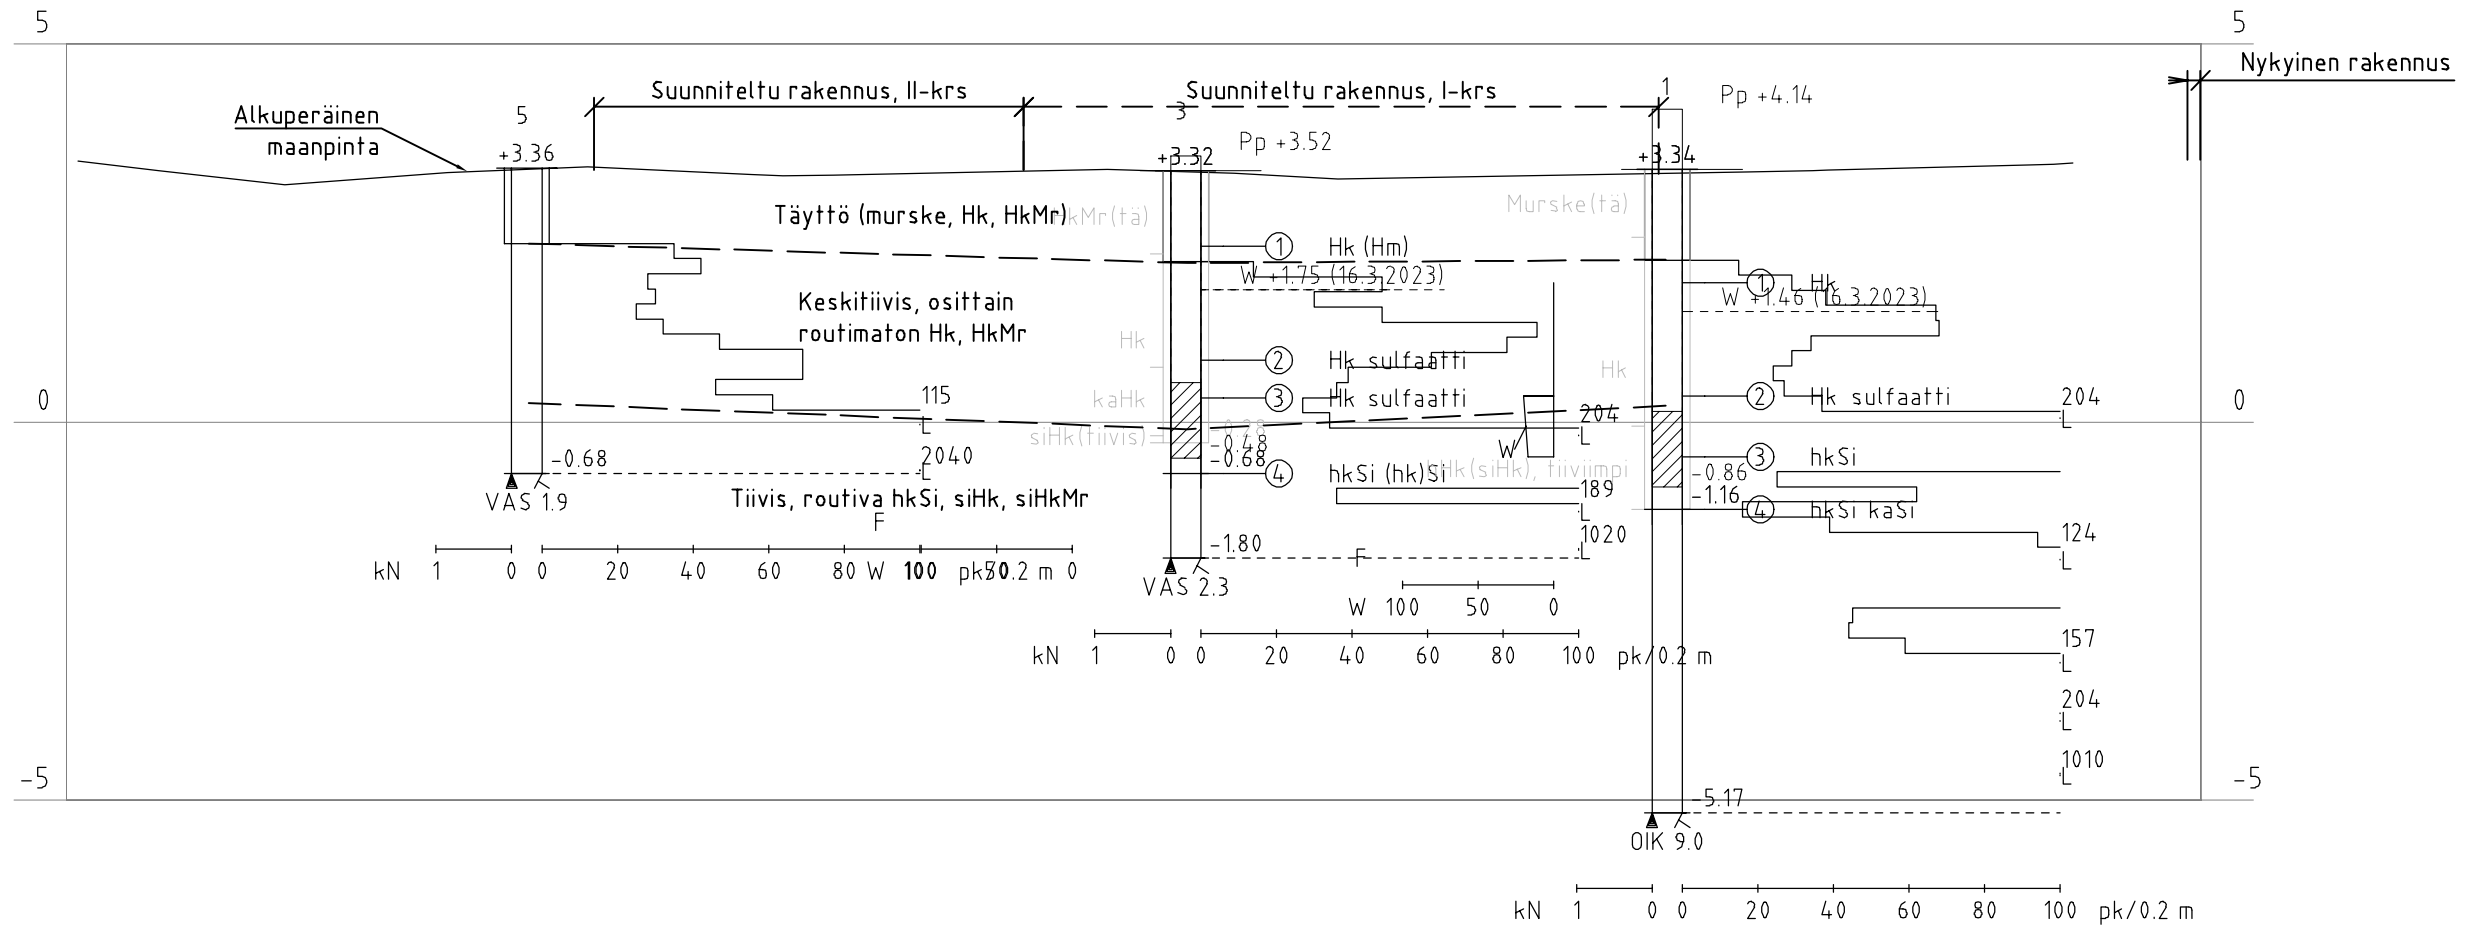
5

5

Nykyinen rakennus

Suunniteltu rakennus, II-krs

Suunniteltu rakennus, I-krs

1

Pp +4.14

Alkuperäinen maanpinta

5

3

+3.36

+3.32

Pp +3.52

+3.34

Täyttö (murske, Hk, HkMr)

HkMr(tä)

Murske(tä)

1 Hk (Hm)

W +1.75 (16.3.2023)

1 Hk

W +1.46 (16.3.2023)

Keskitiivis, osittain routimaton Hk, HkMr

Hk

Hk

2 Hk sulfaatti

kaHk

3 Hk sulfaatti

2 Hk sulfaatti

115

204

204

0

0

L

L

L

siHk(tiivis)

-0.28

-0.48

W

-0.68

-0.68

2040

3 hkSi

-0.86

L

4 hkSi (hk)Si

hkHk(siHk), tiiviimpi

VAS 1.9

Tiivis, routiva hkSi, siHk, siHkMr

189

-1.16

4 hkSi kaSi

F

L

124

1020

L

-1.80

L

kN 1 0 0 20 40 60 80 W 100 pk/0.2 m 50 0

VAS 2.3

F

W 100 50 0

kN 1 0 0 20 40 60 80 100 pk/0.2 m

157

L

204

L

1010

-5

L

-5

-5.17

OIK 9.0

kN 1 0 0 20 40 60 80 100 pk/0.2 m